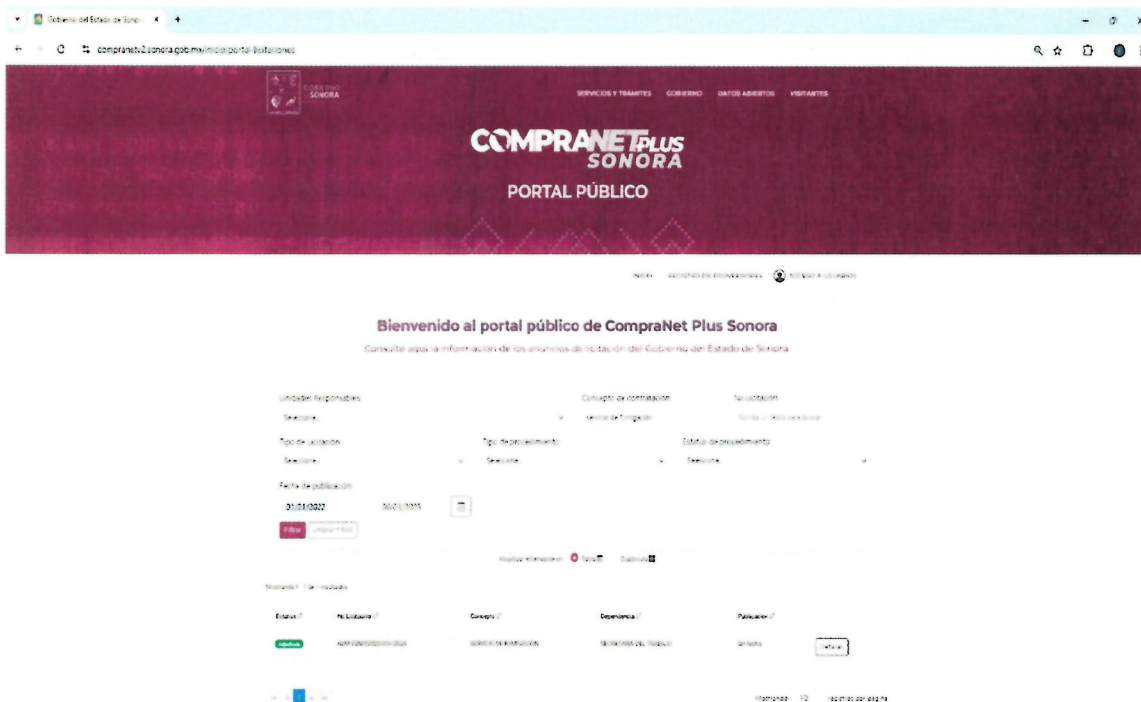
Gobierno del Estado de Sonora

compranetv2.sonora.gob.mx/inicio/portal-licitaciones

GOBIERNO SONORA

SERVICIOS Y TRÁMITES GOBIERNO DATOS ABIERTOS VISITANTES

COMPRANET PLUS SONORA

PORTAL PÚBLICO

INICIO REGISTRO DE PROVEEDORES ACCESO A USUARIOS

Bienvenido al portal público de CompraNet Plus Sonora

Consulte aquí la información de los anuncios de licitación del Gobierno del Estado de Sonora

Unidades Responsables
Seleccione

Concepto de contratación
servicio de fumigación

No. Licitación
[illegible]

Tipo de Licitación
Seleccione

Tipo de procedimiento
Seleccione

Estatus de procedimiento
Seleccione

Fecha de publicación
01/01/2022 30/01/2025

Filtrar Limpiar Filtros

Visualizar información en: Tabla Cuadrícula

Mostrando 1 - 1 de 1 resultados

| Estatus | No. Licitación | Concepto | Dependencia | Publicación | |
|---|---|---|---|---|---|
| Adjudicada | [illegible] | SERVICIO DE FUMIGACIÓN | SECRETARÍA DEL TRABAJO | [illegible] | Detalles |

Mostrando 10 registros por página